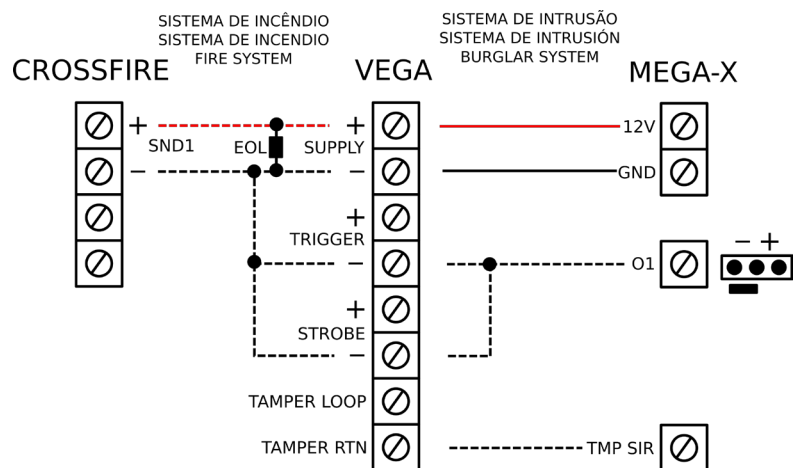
SISTEMA DE INCÊNDIO
SISTEMA DE INCENDIO
FIRE SYSTEM

SISTEMA DE INTRUSÃO
SISTEMA DE INTRUSIÓN
BURGLAR SYSTEM

CROSSFIRE

VEGA

MEGA-X

+
SND1
−

EOL

+
SUPPLY
−

12V
GND

+
TRIGGER
−

O1

− +

+
STROBE
−

TAMPER LOOP
TAMPER RTN

TMP SIR